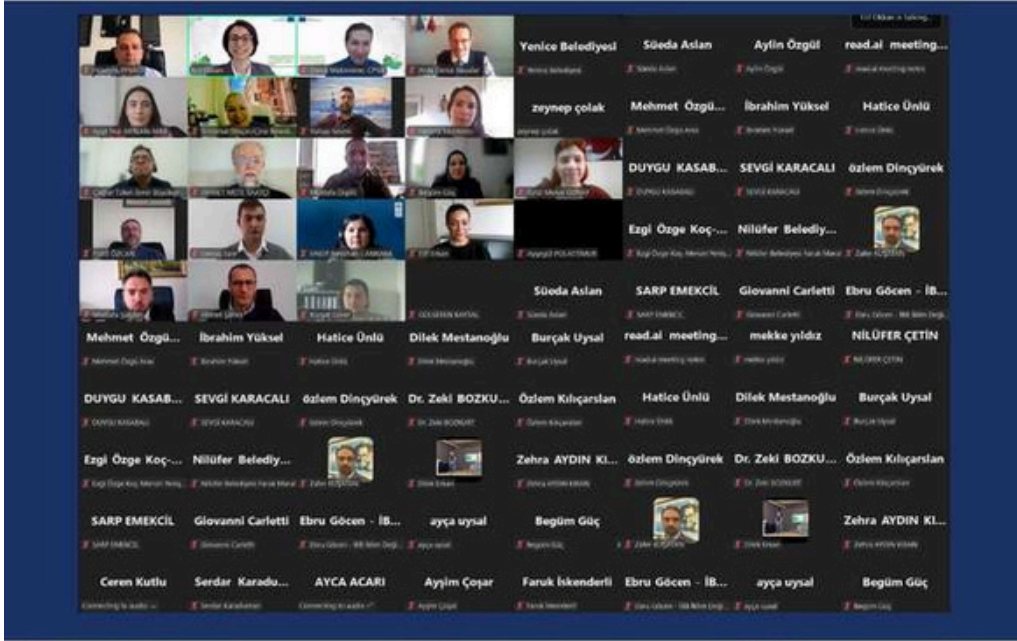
Yenice Belediyesi
Yenice Belediyesi

Süeda Aslan
Süeda Aslan

Aylin Özgül
Aylin Özgül

read.ai meeting...
read.ai meeting notes

zeynep çolak
zeynep çolak

Mehmet Özgü...
Mehmet Özgü Aras

İbrahim Yüksel
İbrahim Yüksel

Hatice Ünlü
Hatice Ünlü

DUYGU KASAB...
DUYGU KASABALI

SEVGİ KARACALI
SEVGİ KARACALI

özlem Dinçyürek
özlem Dinçyürek

Ezgi Özge Koç-...
Ezgi Özge Koç, Mersin Yeni...

Nilüfer Belediy...
Nilüfer Belediyesi Faruk Marul

Zafer KÖŞKER

GÜLSEREN KAYTAL

Süeda Aslan
Süeda Aslan

SARP EMEKCİL
SARP EMEKCİL

Giovanni Carletti
Giovanni Carletti

Ebru Göcen - İB...
Ebru Göcen - İBB Bilim Deği...

Mehmet Özgü...
Mehmet Özgü Aras

İbrahim Yüksel
İbrahim Yüksel

Hatice Ünlü
Hatice Ünlü

Dilek Mestanoğlu
Dilek Mestanoğlu

Burçak Uysal
Burçak Uysal

read.ai meeting...
read.ai meeting notes

mekke yıldız
mekke yıldız

NİLÜFER ÇETİN
NİLÜFER ÇETİN

DUYGU KASAB...
DUYGU KASABALI

SEVGİ KARACALI
SEVGİ KARACALI

özlem Dinçyürek
özlem Dinçyürek

Dr. Zeki BOZKU...
Dr. Zeki BOZKURT

Özlem Kılıçarslan
Özlem Kılıçarslan

Hatice Ünlü
Hatice Ünlü

Dilek Mestanoğlu
Dilek Mestanoğlu

Burçak Uysal
Burçak Uysal

Ezgi Özge Koç-...
Ezgi Özge Koç, Mersin Yeni...

Nilüfer Belediy...
Nilüfer Belediyesi Faruk Marul

Zafer KÖŞKER

Dilek Erkan

Zehra AYDIN KI...
Zehra AYDIN KIRAN

özlem Dinçyürek
özlem Dinçyürek

Dr. Zeki BOZKU...
Dr. Zeki BOZKURT

Özlem Kılıçarslan
Özlem Kılıçarslan

SARP EMEKCİL
SARP EMEKCİL

Giovanni Carletti
Giovanni Carletti

Ebru Göcen - İB...
Ebru Göcen - İBB Bilim Deği...

ayça uysal
ayça uysal

Begüm Güç
Begüm Güç

Zafer KÖŞKER

Dilek Erkan

Zehra AYDIN KI...
Zehra AYDIN KIRAN

Ceren Kutlu
Connecting to audio ...

Serdar Karadu...
Serdar Karaduman

AYCA ACARI
Connecting to audio ...

Ayşim Çoşar
Ayşim Çoşar

Faruk İskenderli
Faruk İskenderli

Ebru Göcen - İB...
Ebru Göcen - İBB Bilim Deği...

ayça uysal
ayça uysal

Begüm Güç
Begüm Güç